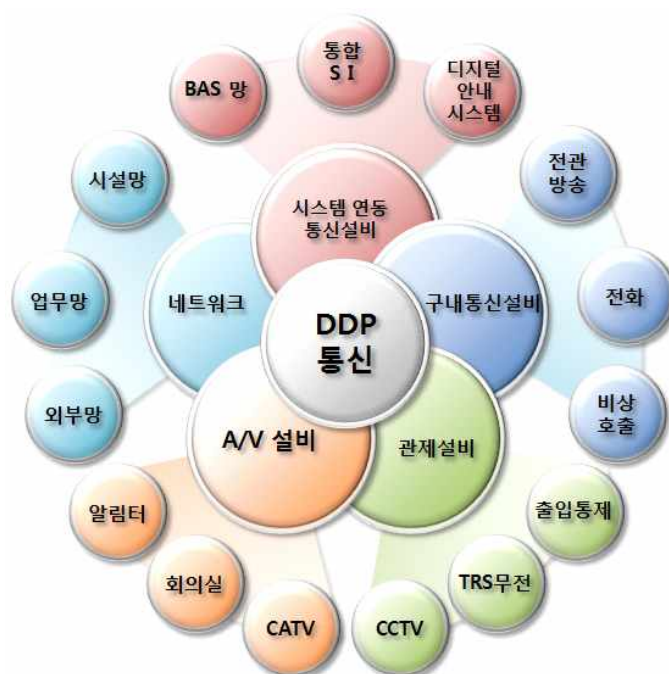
DDP
통신

시스템 연동
통신설비

BAS 망

통합
S I

디지털
안내
시스템

구내통신설비

전관
방송

전화

비상
호출

관제설비

출입통제

TRS무전

CCTV

A/V 설비

CATV

회의실

알림터

네트워크

외부망

업무망

시설망